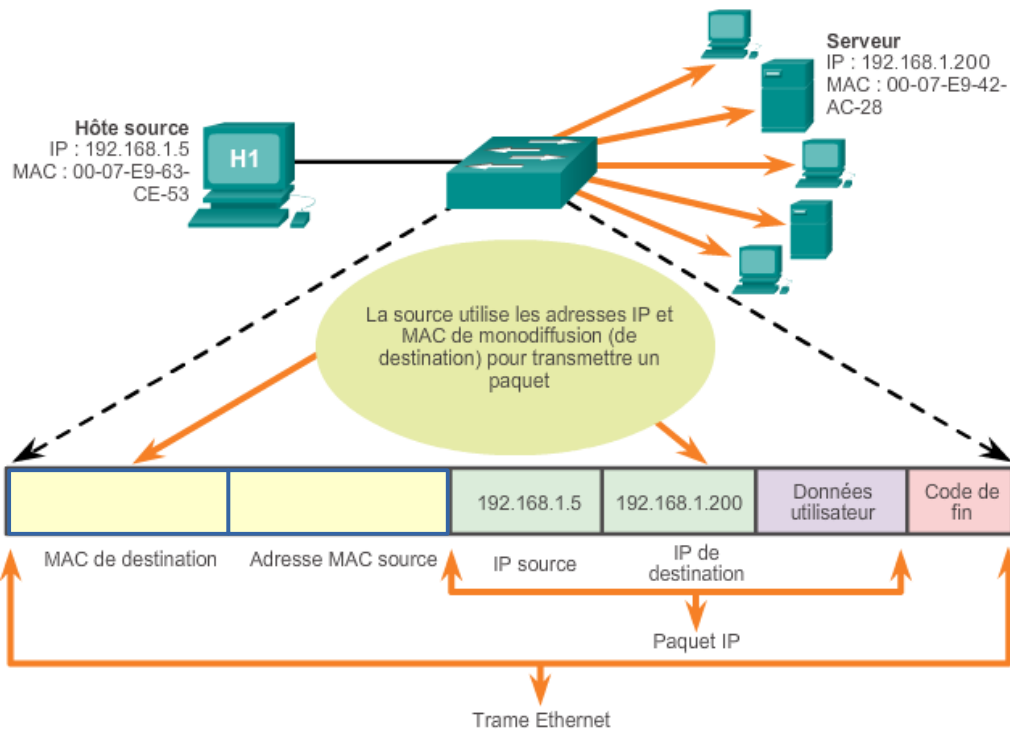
Serveur
IP : 192.168.1.200
MAC : 00-07-E9-42-AC-28

Hôte source
IP : 192.168.1.5
MAC : 00-07-E9-63-CE-53

H1

La source utilise les adresses IP et MAC de monodiffusion (de destination) pour transmettre un paquet

| | | 192.168.1.5 | 192.168.1.200 | Données utilisateur | Code de fin |
|---|---|---|---|---|---|

MAC de destination
Adresse MAC source
IP source
IP de destination

Paquet IP

Trame Ethernet